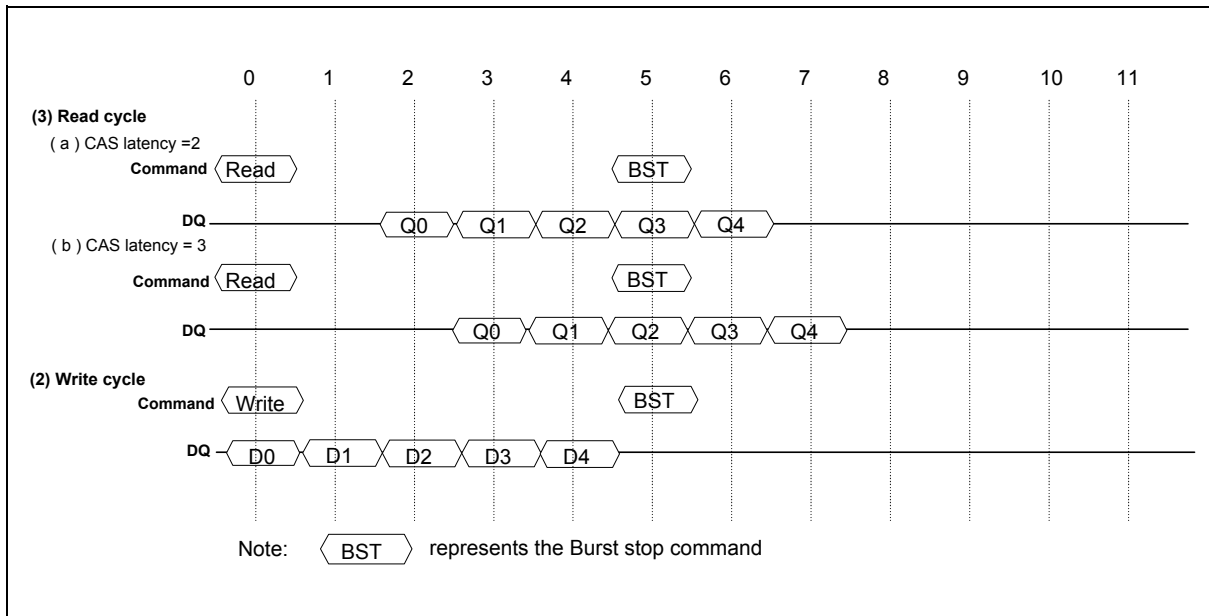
0 1 2 3 4 5 6 7 8 9 10 11

(3) Read cycle

( a ) CAS latency =2

Command Read BST

DQ Q0 Q1 Q2 Q3 Q4

( b ) CAS latency = 3

Command Read BST

DQ Q0 Q1 Q2 Q3 Q4

(2) Write cycle

Command Write BST

DQ D0 D1 D2 D3 D4

Note: BST represents the Burst stop command